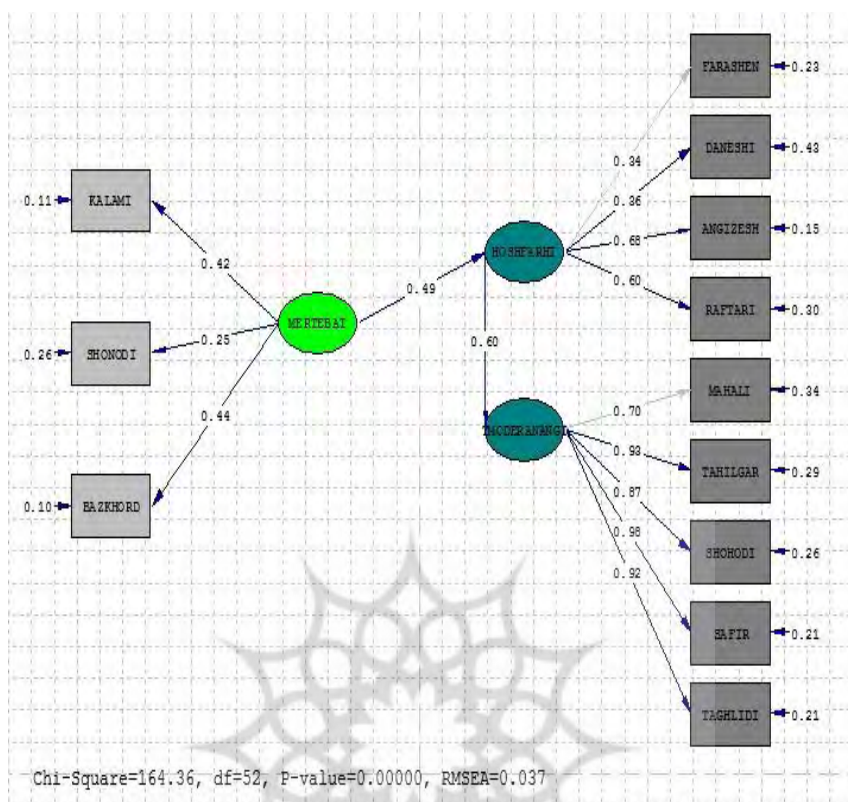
0.11 KALAMI
0.26 SHONODI
0.10 BAZKHORD
0.42
0.25
0.44
MERTEBAT
0.49
HOSHFARHI
0.60
TAMODERANANGI
0.34
0.36
0.68
0.60
FARASHEN 0.23
DANESHI 0.43
ANGIZESH 0.15
RAFTARI 0.30
0.70
0.93
0.87
0.98
0.92
MAHALI 0.34
TAHILGAR 0.29
SHOHODI 0.26
SAFIR 0.21
TAGHLIDI 0.21
Chi-Square=164.36, df=52, P-value=0.00000, RMSEA=0.037